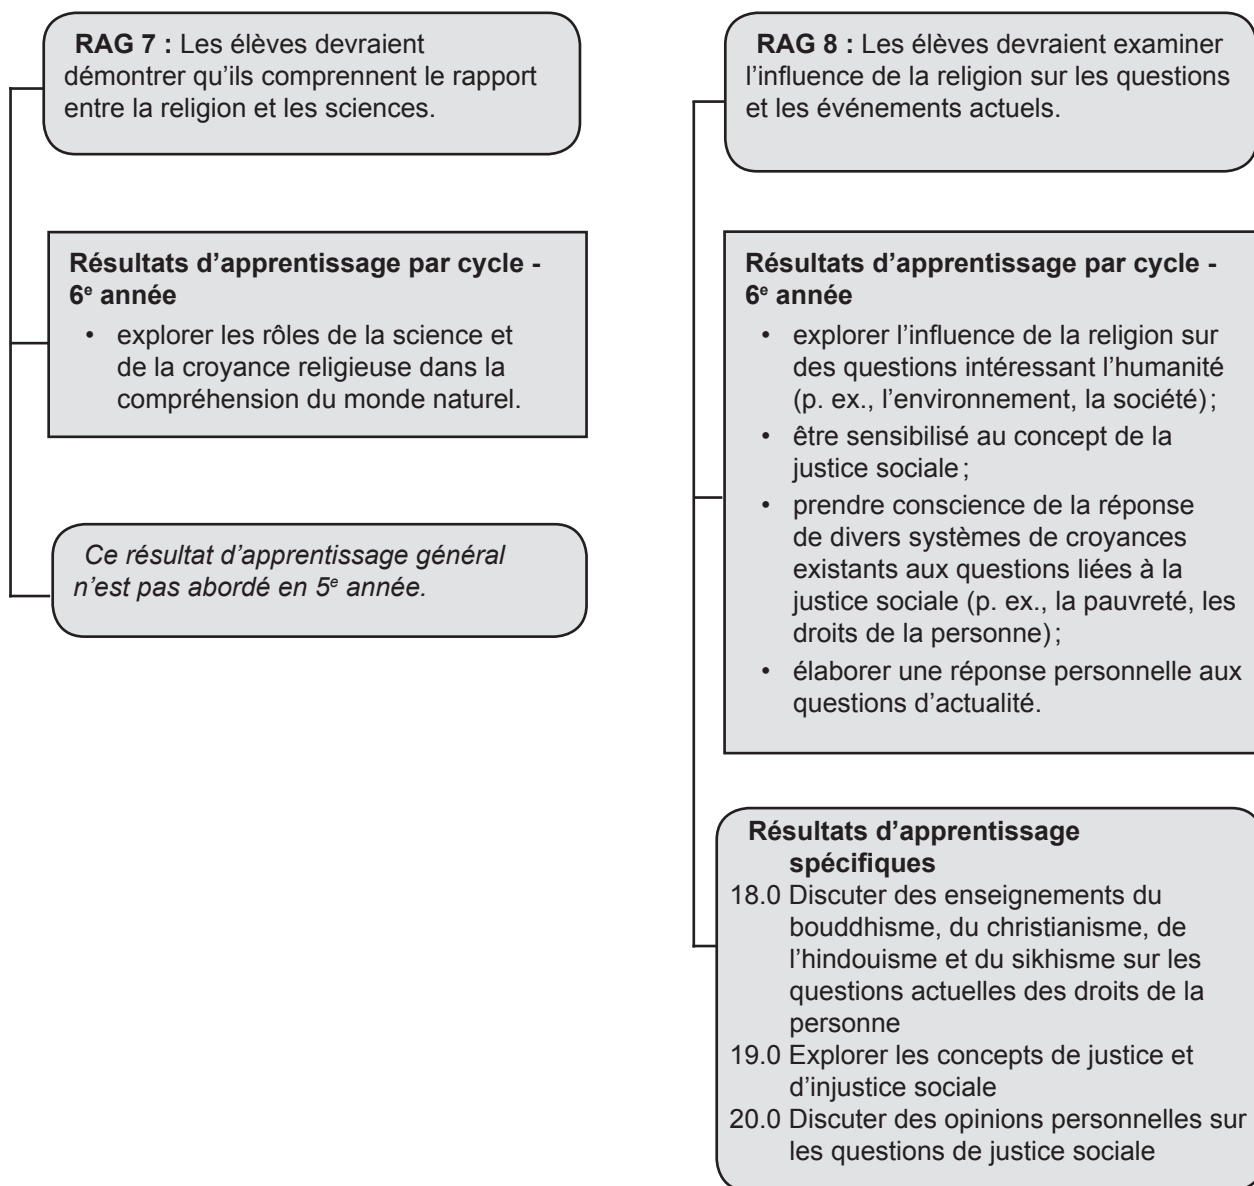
**RAG 7 :** Les élèves devraient démontrer qu'ils comprennent le rapport entre la religion et les sciences.

**Résultats d'apprentissage par cycle - 6$^{e}$ année**

- explorer les rôles de la science et de la croyance religieuse dans la compréhension du monde naturel.

*Ce résultat d'apprentissage général n'est pas abordé en 5$^{e}$ année.*

**RAG 8 :** Les élèves devraient examiner l'influence de la religion sur les questions et les événements actuels.

**Résultats d'apprentissage par cycle - 6$^{e}$ année**

- explorer l'influence de la religion sur des questions intéressant l'humanité (p. ex., l'environnement, la société) ;
- être sensibilisé au concept de la justice sociale ;
- prendre conscience de la réponse de divers systèmes de croyances existants aux questions liées à la justice sociale (p. ex., la pauvreté, les droits de la personne) ;
- élaborer une réponse personnelle aux questions d'actualité.

**Résultats d'apprentissage spécifiques**

18.0 Discuter des enseignements du bouddhisme, du christianisme, de l'hindouisme et du sikhisme sur les questions actuelles des droits de la personne

19.0 Explorer les concepts de justice et d'injustice sociale

20.0 Discuter des opinions personnelles sur les questions de justice sociale